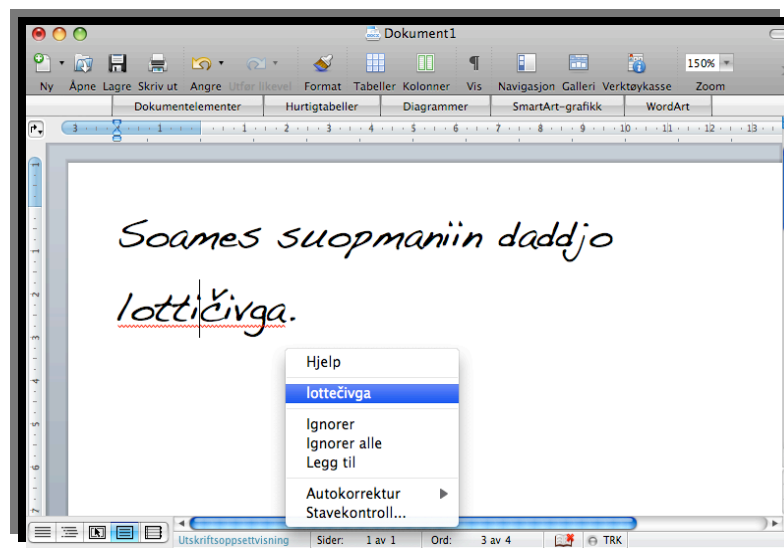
Dokument1

Ny Åpne Lagre Skriv ut Angre Utfør likevel Format Tabeller Kolonner Vis Navigasjon Galleri Verktøykasse Zoom

150%

Dokumentelementer Hurtigtabeller Diagrammer SmartArt-grafikk WordArt

3 · 2 · 1 · 1 · 2 · 3 · 4 · 5 · 6 · 7 · 8 · 9 · 10 · 11 · 12 · 13

Soames suopmaniin daddjo lottičivga.

Hjelp

lottečivga

Ignorer
Ignorer alle
Legg til

Autokorrektur
Stavekontroll...

Utskriftsoppsettvisning Sider: 1 av 1 Ord: 3 av 4 TRK